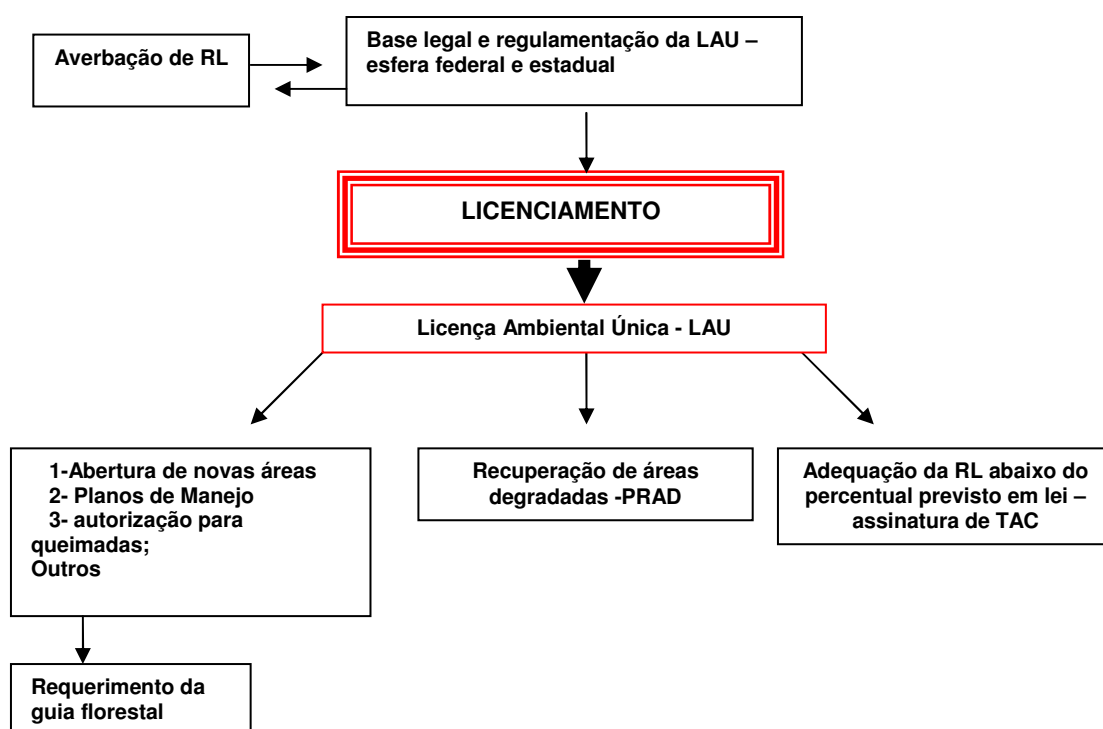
Averbação de RL

Base legal e regulamentação da LAU – esfera federal e estadual

LICENCIAMENTO

Licença Ambiental Única - LAU

1-Abertura de novas áreas
2- Planos de Manejo
3- autorização para queimadas;
Outros

Recuperação de áreas degradadas -PRAD

Adequação da RL abaixo do percentual previsto em lei – assinatura de TAC

Requerimento da guia florestal